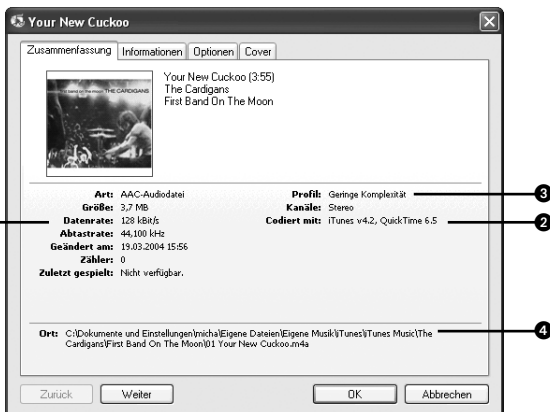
Your New Cuckoo

Zusammenfassung | Informationen | Optionen | Cover

first band on the moon THE CARDIGANS

Your New Cuckoo (3:55)
The Cardigans
First Band On The Moon

Art: AAC-Audiodatei
Größe: 3,7 MB
Datenrate: 128 kBit/s
Abtastrate: 44,100 kHz
Geändert am: 19.03.2004 15:56
Zähler: 0
Zuletzt gespielt: Nicht verfügbar.

Profil: Geringe Komplexität
Kanäle: Stereo
Codiert mit: iTunes v4.2, QuickTime 6.5

3
2
4

Ort: C:\Dokumente und Einstellungen\micha\Eigene Dateien\Eigene Musik\iTunes\iTunes Music\The Cardigans\First Band On The Moon\01 Your New Cuckoo.m4a

Zurück | Weiter | OK | Abbrechen